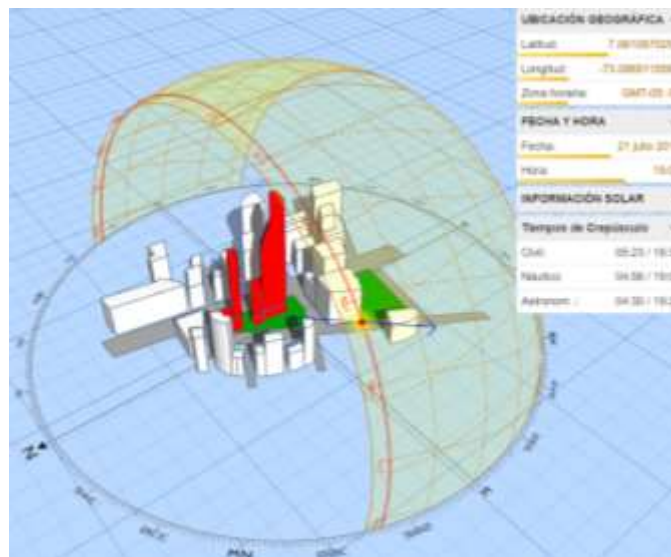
UBICACIÓN GEOGRÁFICA

Latitud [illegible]

Longitud -73.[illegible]

Zona horaria GMT-05:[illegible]

FECHA Y HORA

Fecha 21 julio 20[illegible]

Hora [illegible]

INFORMACIÓN SOLAR

Tiempos de Crepúsculo

Civil 05:23 / 18:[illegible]

Náutico 04:58 / 19:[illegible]

Astronom. 04:30 / 19:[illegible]

N

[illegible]